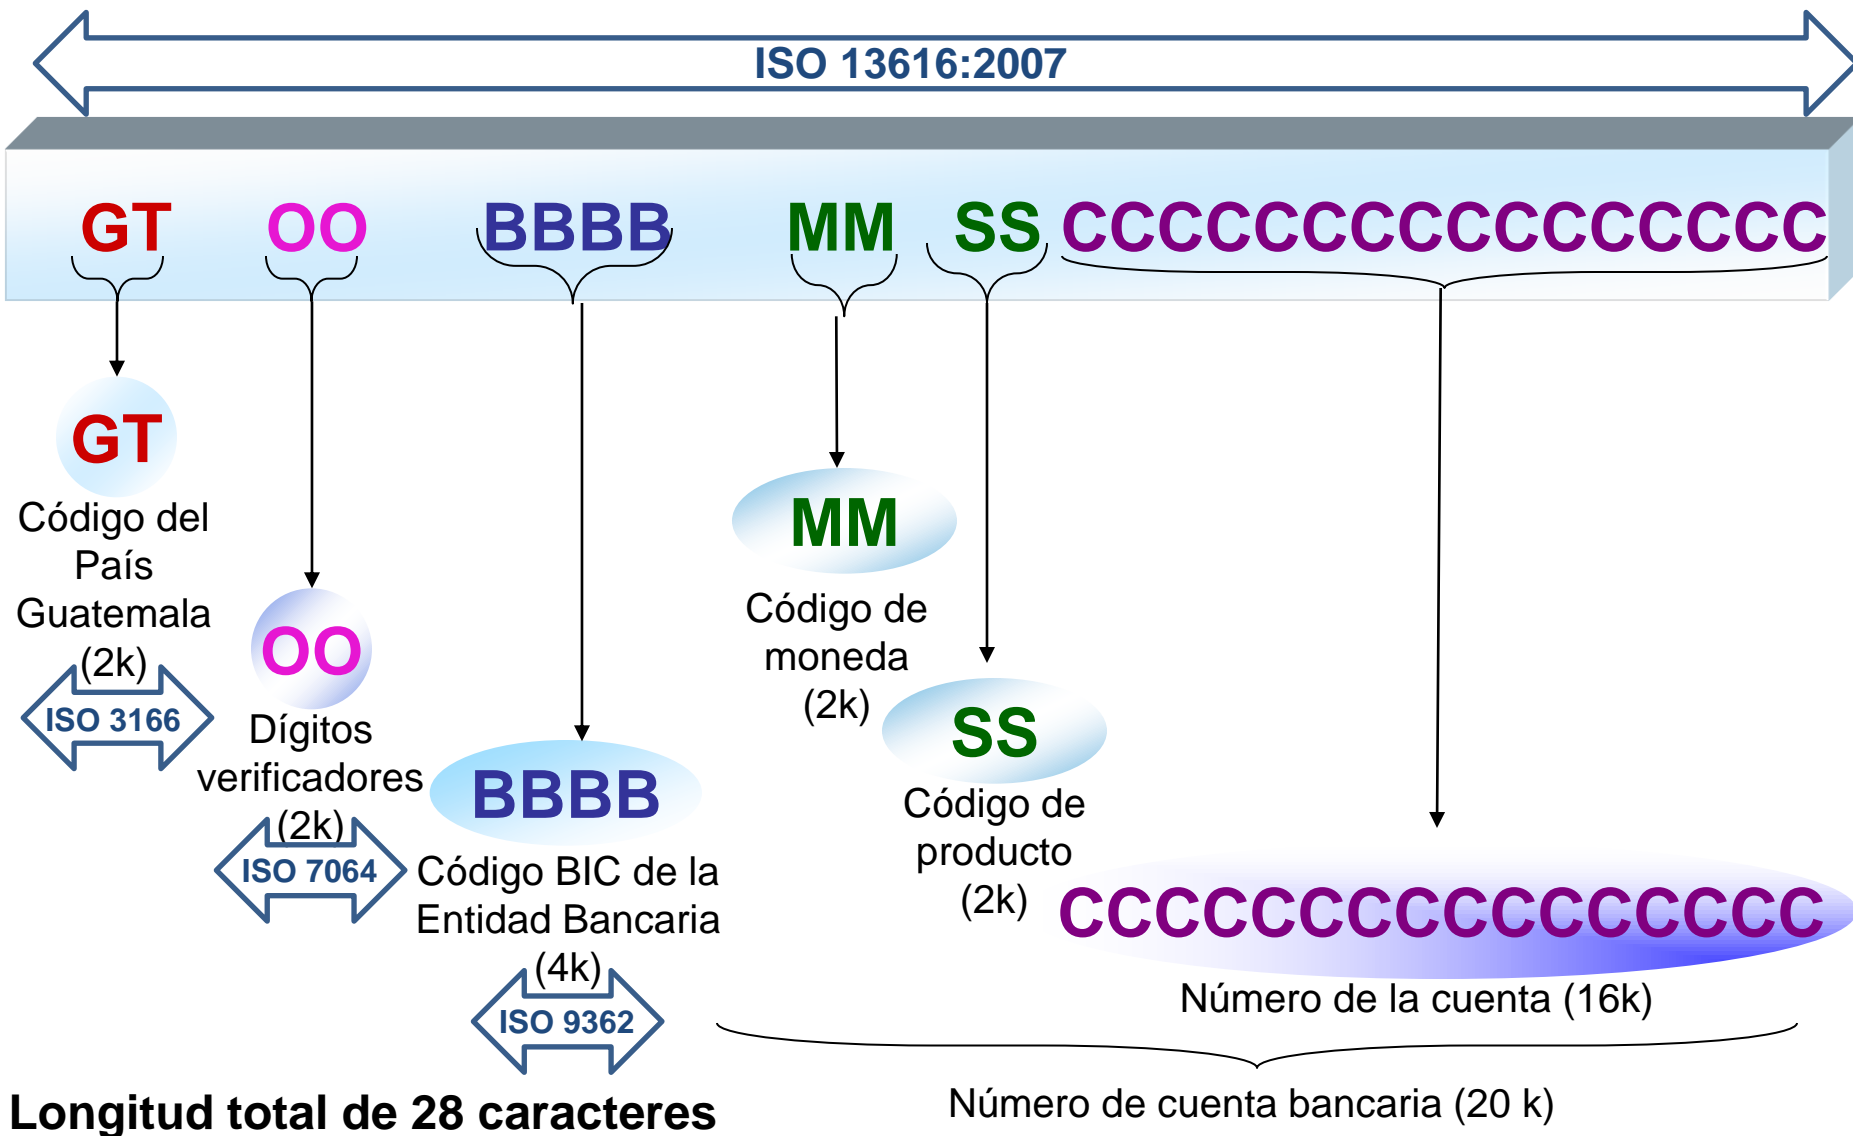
ISO 13616:2007

GT OO BBBB MM SS CCCCCCCCCCCCCCCC

GT
Código del País Guatemala (2k)
ISO 3166

OO
Dígitos verificadores (2k)
ISO 7064

BBBB
Código BIC de la Entidad Bancaria (4k)
ISO 9362

MM
Código de moneda (2k)

SS
Código de producto (2k)

CCCCCCCCCCCCCCCC
Número de la cuenta (16k)

Número de cuenta bancaria (20 k)

Longitud total de 28 caracteres